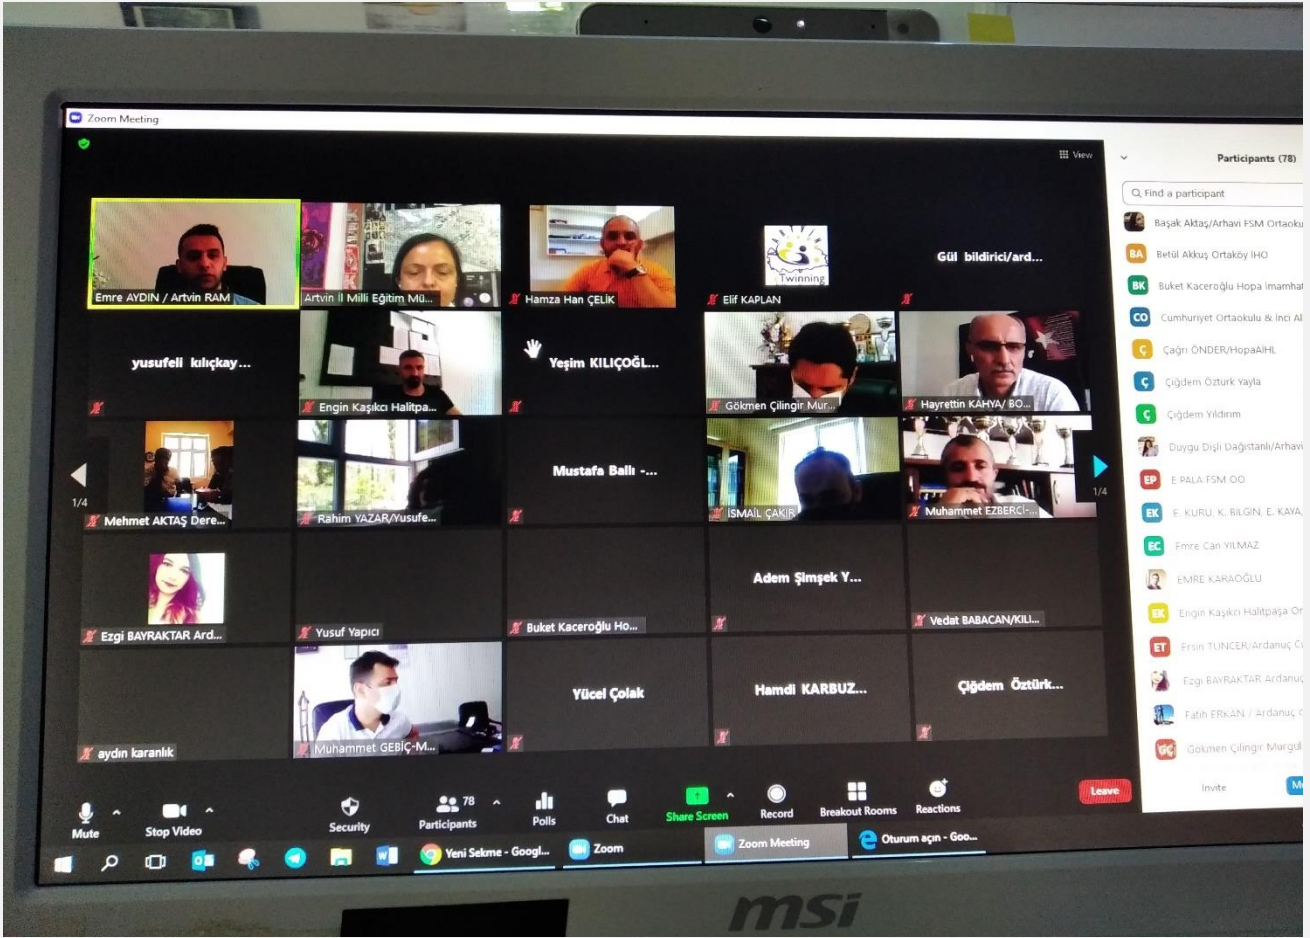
Zoom Meeting

View

Participants (78)

Find a participant

Başak Aktaş/Arhavi FSM Ortaoku
BA Betül Akkuş Ortaköy İHO
BK Buket Kaceroğlu Hopa İmamhat
CO Cumhuriyet Ortaokulu & İnci Al
Ç Çağrı ÖNDER/HopaAİHL
Ç Çiğdem Öztürk Yayla
Ç Çiğdem Yıldırım
Duygu Dişli Dağıstanlı/Arhavi
EP E PALA FSM OO
EK E. KURU, K. BİLGİN, E. KAYA
EC Emre Can YILMAZ
EMRE KARAOĞLU
EK Engin Kaşıkcı Halitpaşa Or
ET Ersin TUNCER/Ardanuç C
Ezgi BAYRAKTAR Ardanuç
Fatih ERKAN / Ardanuç
GÇ Gökmen Çilingir Margü

Invite

Emre AYDIN / Artvin RAM
Artvin İl Milli Eğitim Mü...
Hamza Han ÇELİK
Twinning
Elif KAPLAN
Gül bildirici/ard...
yusufeli kılıçkay...
Engin Kaşıkcı Halitpa...
Yeşim KILIÇOĞL...
Gökmen Çilingir Mur...
Hayrettin KAHYA/ BO...
1/4
Mehmet AKTAŞ Dere...
Rahim YAZAR/Yusufe...
Mustafa Ballı -...
İSMAİL ÇAKIR
Muhammet EZBERCİ-...
1/4
Ezgi BAYRAKTAR Ard...
Yusuf Yapıcı
Buket Kaceroğlu Ho...
Adem Şimşek Y...
Vedat BABACAN/KILI...
aydın karanlık
Muhammet GEBİÇ-M...
Yücel Çolak
Hamdi KARBUZ...
Çiğdem Öztürk...

Leave

Mute
Stop Video
Security
78
Participants
Polls
Chat
Share Screen
Record
Breakout Rooms
Reactions

Yeni Sekme - Googl...
Zoom
Zoom Meeting
Oturum açın - Goo...

msi